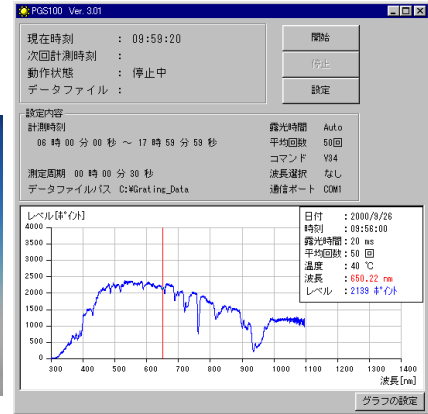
PGS100 Ver. 3.01

現在時刻 : 09:59:20
次回計測時刻 :
動作状態 : 停止中
データファイル :

開始
停止
設定

設定内容
計測時刻
06 時 00 分 00 秒 ～ 17 時 59 分 59 秒
測定周期 00 時 00 分 30 秒
データファイルパス C:¥Grating_Data

露光時間 Auto
平均回数 50回
コマンド V34
波長選択 なし
通信ポート COM1

レベル[ポイント]
4000
3500
3000
2500
2000
1500
1000
500
0
300 400 500 600 700 800 900 1000 1100 1200 1300 1400
波長[nm]

日付 : 2000/9/26
時刻 : 09:56:00
露光時間 : 20 ms
平均回数 : 50 回
温度 : 40 ℃
波長 : 650.22 nm
レベル : 2139 ポイント

グラフの設定